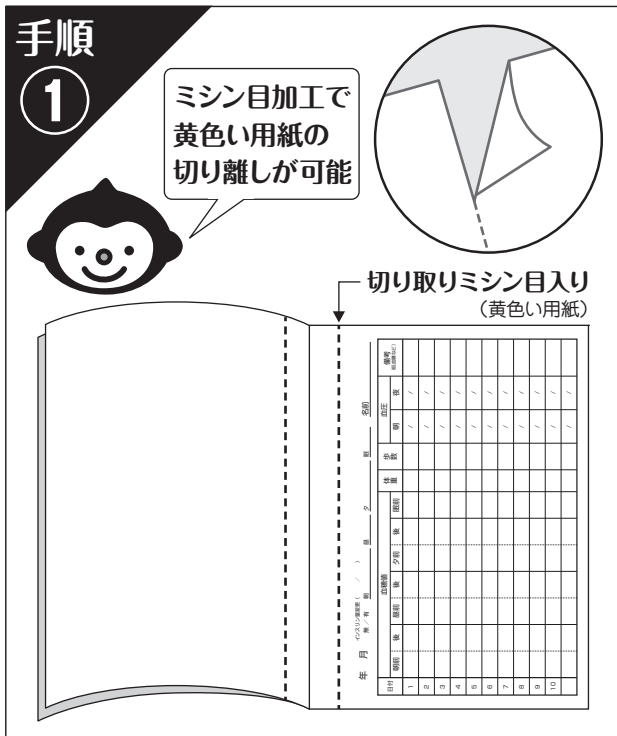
手順
①

ミシン目加工で黄色い用紙の切り離しが可能

切り取りミシン目入り
（黄色い用紙）

年　月

名前

インスリン注射（　／　）
無／有

朝　昼　夕　眠

血糖値

| 日付 | 朝前 | 後 | 昼前 | 後 | 夕前 | 後 | 眠前 | 体重 | 歩数 | 血圧 朝 | 血圧 夜 | 備考 |
|---|---|---|---|---|---|---|---|---|---|---|---|---|
| 1 | | | | | | | | | | / | / | |
| 2 | | | | | | | | | | / | / | |
| 3 | | | | | | | | | | / | / | |
| 4 | | | | | | | | | | / | / | |
| 5 | | | | | | | | | | / | / | |
| 6 | | | | | | | | | | / | / | |
| 7 | | | | | | | | | | / | / | |
| 8 | | | | | | | | | | / | / | |
| 9 | | | | | | | | | | / | / | |
| 10 | | | | | | | | | | / | / | |